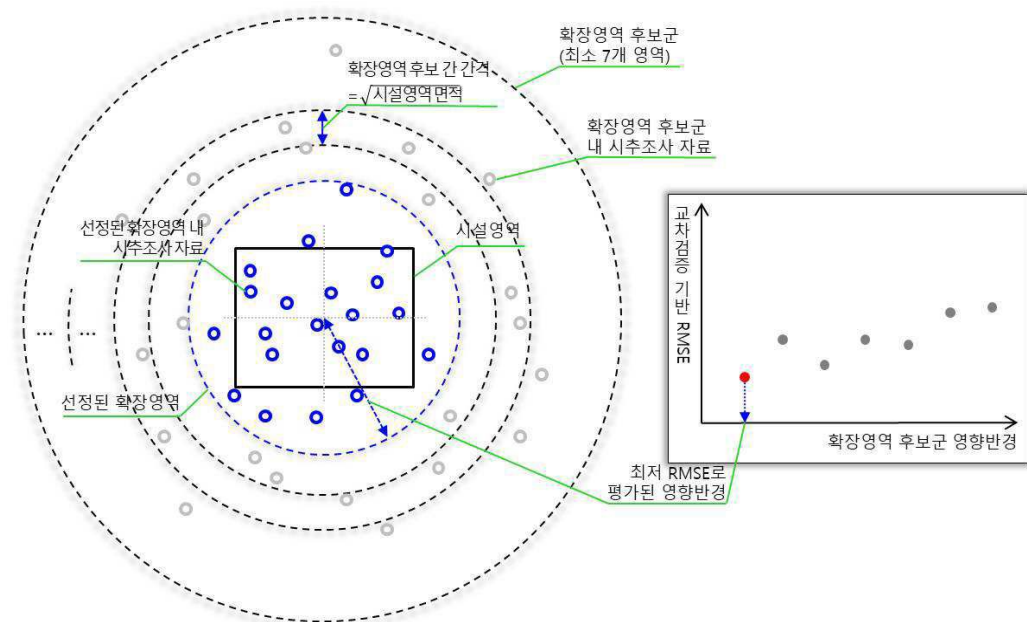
확장영역 후보군
(최소 7개 영역)

확장영역 후보 간 간격
$= \sqrt{\text{시설영역면적}}$

확장영역 후보군
내 시추조사 자료

선정된 확장영역 내
시추조사 자료

시설영역

...

선정된 확장영역

교차검증 기반 RMSE

확장영역 후보군 영향반경

최저 RMSE로
평가된 영향반경